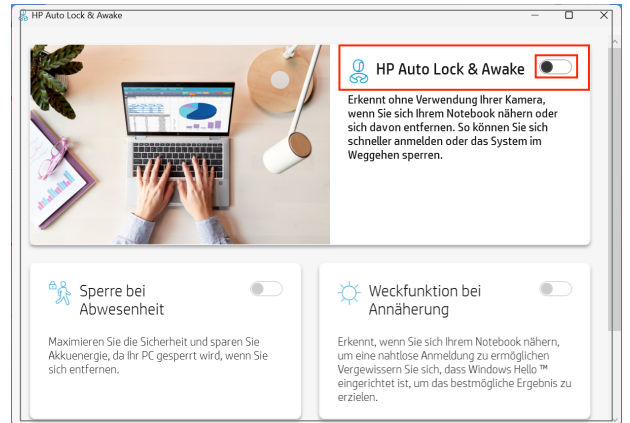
HP Auto Lock & Awake

HP Auto Lock & Awake

Erkennt ohne Verwendung Ihrer Kamera, wenn Sie sich Ihrem Notebook nähern oder sich davon entfernen. So können Sie sich schneller anmelden oder das System im Weggehen sperren.

Sperre bei Abwesenheit

Maximieren Sie die Sicherheit und sparen Sie Akkuenergie, da Ihr PC gesperrt wird, wenn Sie sich entfernen.

Weckfunktion bei Annäherung

Erkennt, wenn Sie sich Ihrem Notebook nähern, um eine nahtlose Anmeldung zu ermöglichen Vergewissern Sie sich, dass Windows Hello ™ eingerichtet ist, um das bestmögliche Ergebnis zu erzielen.